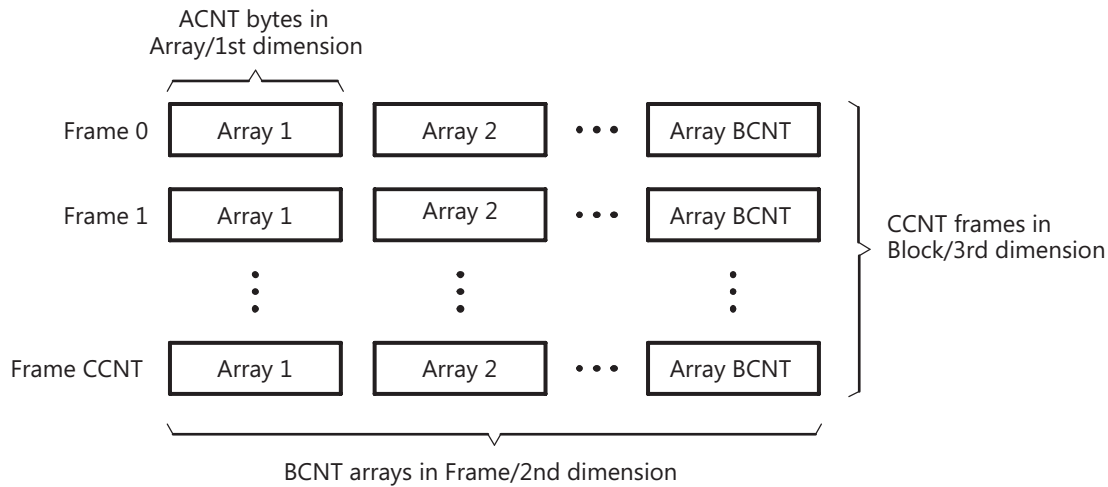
ACNT bytes in Array/1st dimension

Frame 0
Array 1
Array 2
Array BCNT

Frame 1
Array 1
Array 2
Array BCNT

Frame CCNT
Array 1
Array 2
Array BCNT

CCNT frames in Block/3rd dimension

BCNT arrays in Frame/2nd dimension